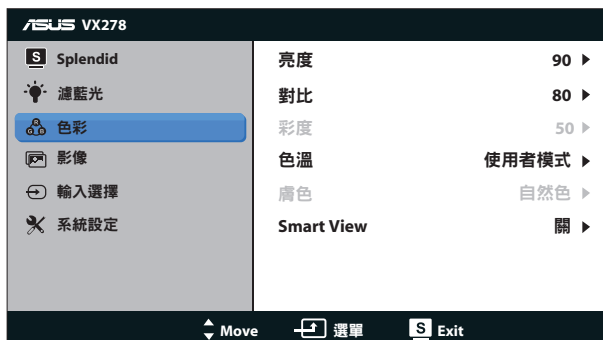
ASUS VX278

S Splendid
濾藍光
色彩
影像
輸入選擇
系統設定

| | |
|---|---|
| 亮度 | 90 ▶ |
| 對比 | 80 ▶ |
| 彩度 | 50 ▶ |
| 色溫 | 使用者模式 ▶ |
| 膚色 | 自然色 ▶ |
| Smart View | 關 ▶ |

Move 選單 S Exit